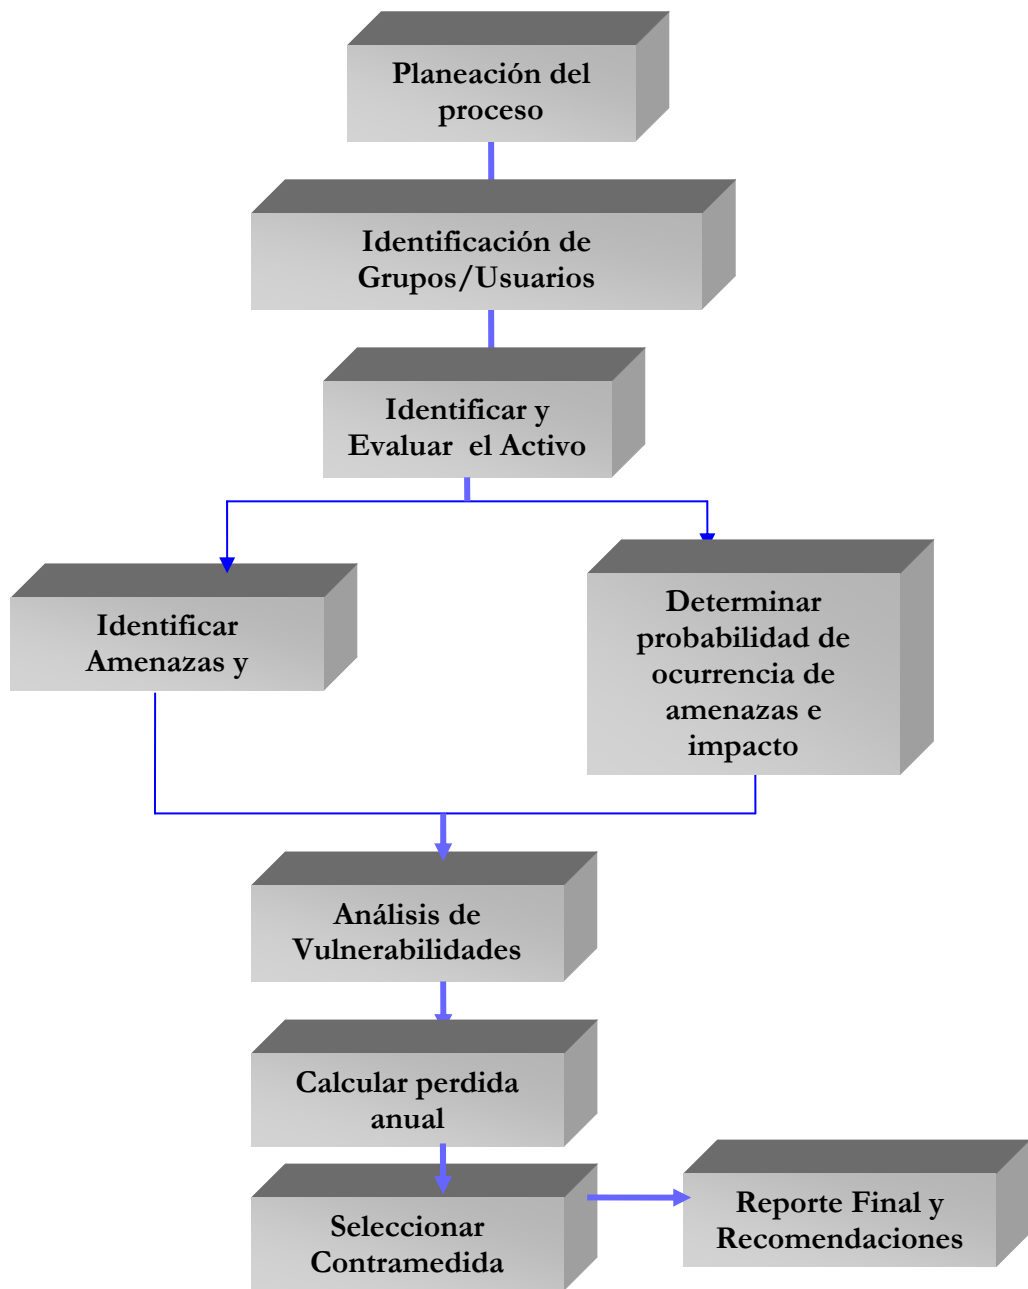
Planeación del proceso

Identificación de Grupos/Usuarios

Identificar y Evaluar el Activo

Identificar Amenazas y

Determinar probabilidad de ocurrencia de amenazas e impacto

Análisis de Vulnerabilidades

Calcular perdida anual

Seleccionar Contramedida

Reporte Final y Recomendaciones